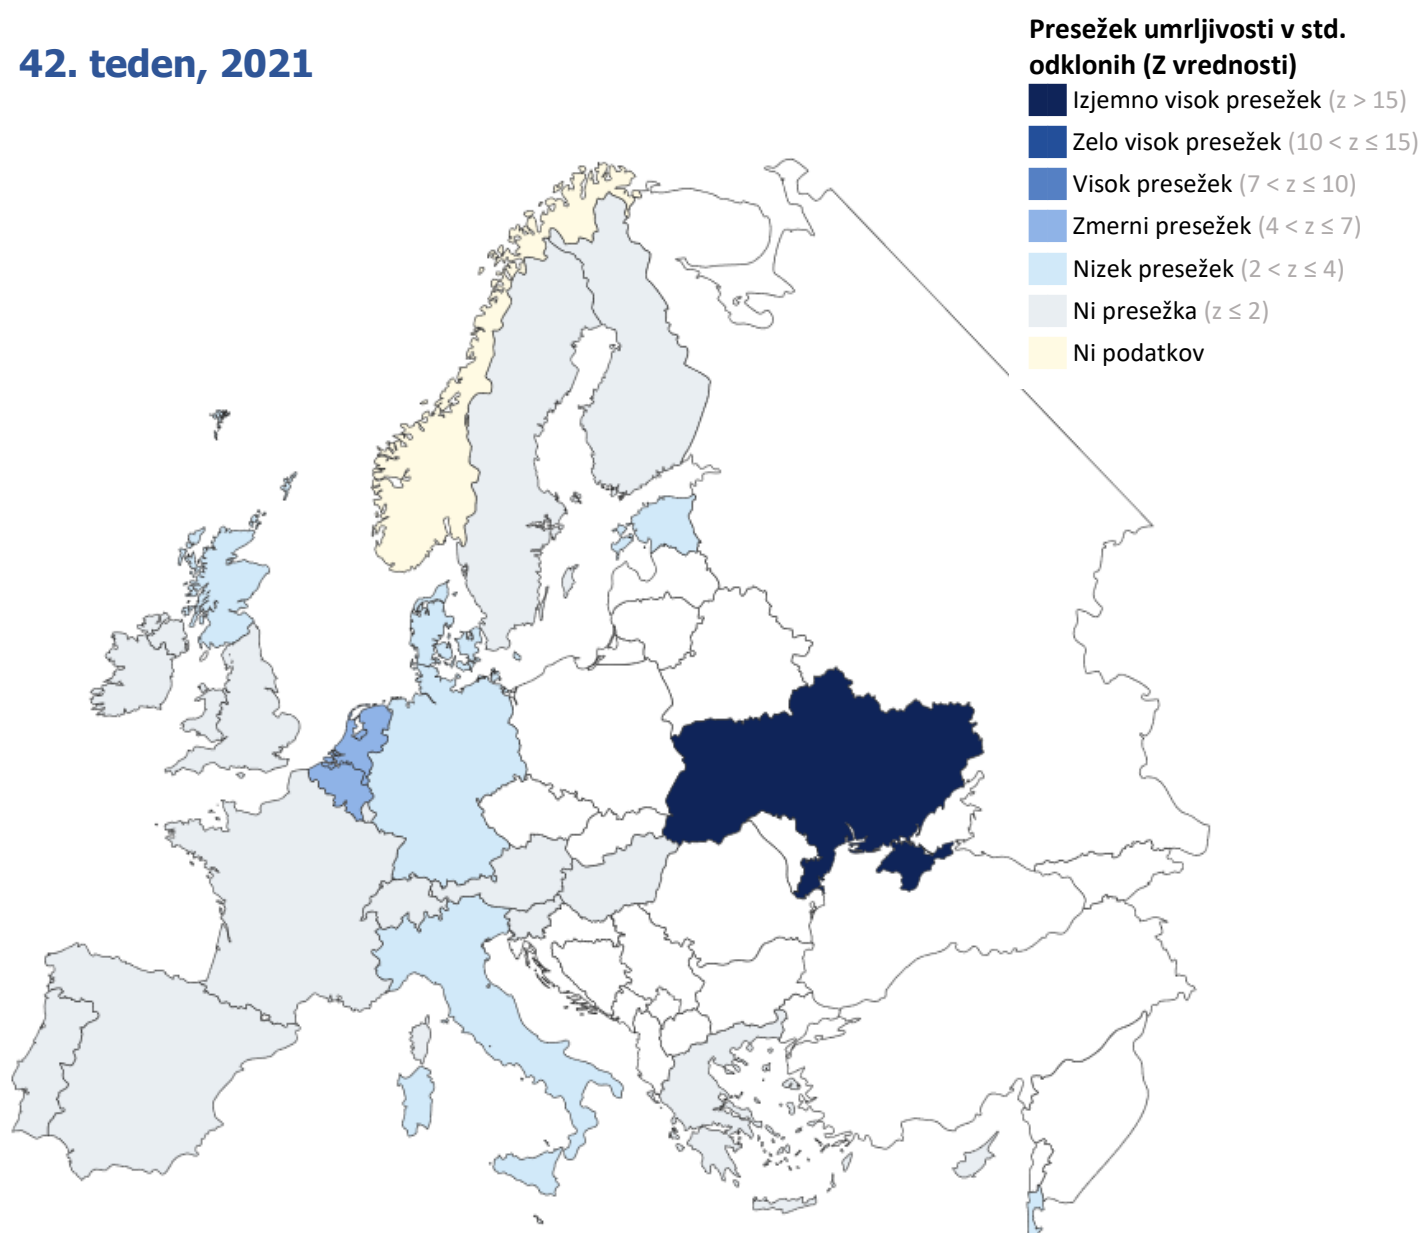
42. teden, 2021

Presežek umrljivosti v std. odklonih (Z vrednosti)
Izjemno visok presežek $(z > 15)$
Zelo visok presežek $(10 < z \leq 15)$
Visok presežek $(7 < z \leq 10)$
Zmerni presežek $(4 < z \leq 7)$
Nizek presežek $(2 < z \leq 4)$
Ni presežka $(z \leq 2)$
Ni podatkov